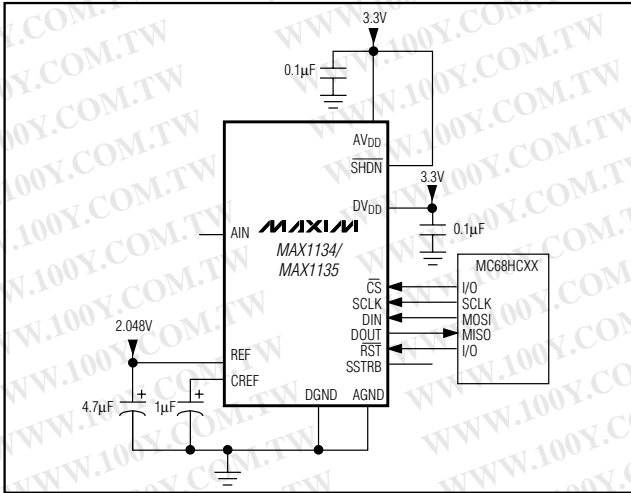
3.3V

0.1μF

$AV_{DD}$

$\overline{SHDN}$

3.3V

$DV_{DD}$

0.1μF

MAXIM

AIN

MAX1134/
MAX1135

MC68HCXX

$\overline{CS}$

SCLK

DIN

DOUT

$\overline{RST}$

SSTRB

I/O

SCLK

MOSI

MISO

I/O

2.048V

REF

CREF

4.7μF

1μF

DGND

AGND

WWW.100Y.COM.TW